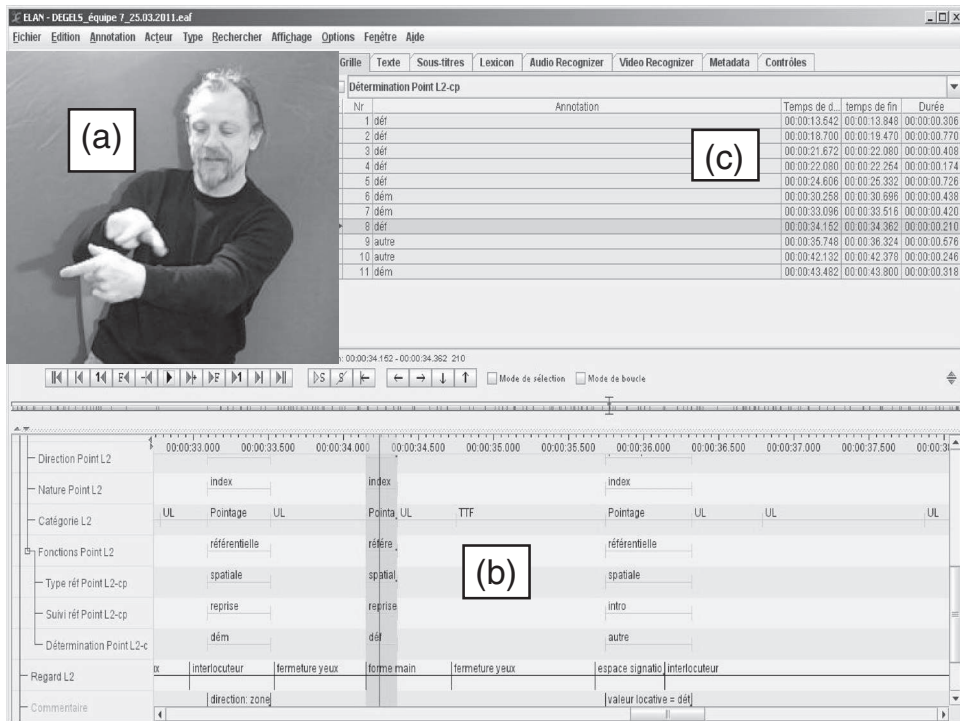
ELAN - DEGELS_équipe 7_25.03.2011.eaf

Fichier Edition Annotation Acteur Type Rechercher Affichage Options Fenêtre Aide

(a)

Grille Texte Sous-titres Lexicon Audio Recognizer Video Recognizer Metadata Contrôles

Détermination Point L2-cp

| Nr | Annotation | Temps de d... | temps de fin | Durée |
|---|---|---|---|---|
| 1 | déf | 00:00:13.642 | 00:00:13.848 | 00:00:00.306 |
| 2 | déf | 00:00:18.700 | 00:00:19.470 | 00:00:00.770 |
| 3 | déf | 00:00:21.672 | 00:00:22.080 | 00:00:00.408 |
| 4 | déf | 00:00:22.080 | 00:00:22.254 | 00:00:00.174 |
| 5 | déf | 00:00:24.606 | 00:00:25.332 | 00:00:00.726 |
| 6 | dém | 00:00:30.258 | 00:00:30.696 | 00:00:00.438 |
| 7 | dém | 00:00:33.096 | 00:00:33.516 | 00:00:00.420 |
| 8 | déf | 00:00:34.152 | 00:00:34.362 | 00:00:00.210 |
| 9 | autre | 00:00:35.748 | 00:00:36.324 | 00:00:00.576 |
| 10 | autre | 00:00:42.132 | 00:00:42.378 | 00:00:00.246 |
| 11 | dém | 00:00:43.482 | 00:00:43.800 | 00:00:00.318 |

(c)

: 00:00:34.162 - 00:00:34.362 210

Mode de sélection Mode de boucle

00:00:33.000 00:00:33.500 00:00:34.000 00:00:34.500 00:00:35.000 00:00:35.500 00:00:36.000 00:00:36.500 00:00:37.000 00:00:37.500 00:00:3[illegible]

Direction Point L2

Nature Point L2 index index index

Catégorie L2 UL Pointage UL Pointa UL TTF Pointage UL UL UL

Fonctions Point L2 référentielle référe référentielle

Type réf Point L2-cp spatiale spatial spatiale

(b)

Suivi réf Point L2-cp reprise reprise intro

Détermination Point L2-c dém déf autre

Regard L2 x interlocuteur fermeture yeux forme main fermeture yeux espace signatio interlocuteur

Commentaire direction: zone valeur locative = déf